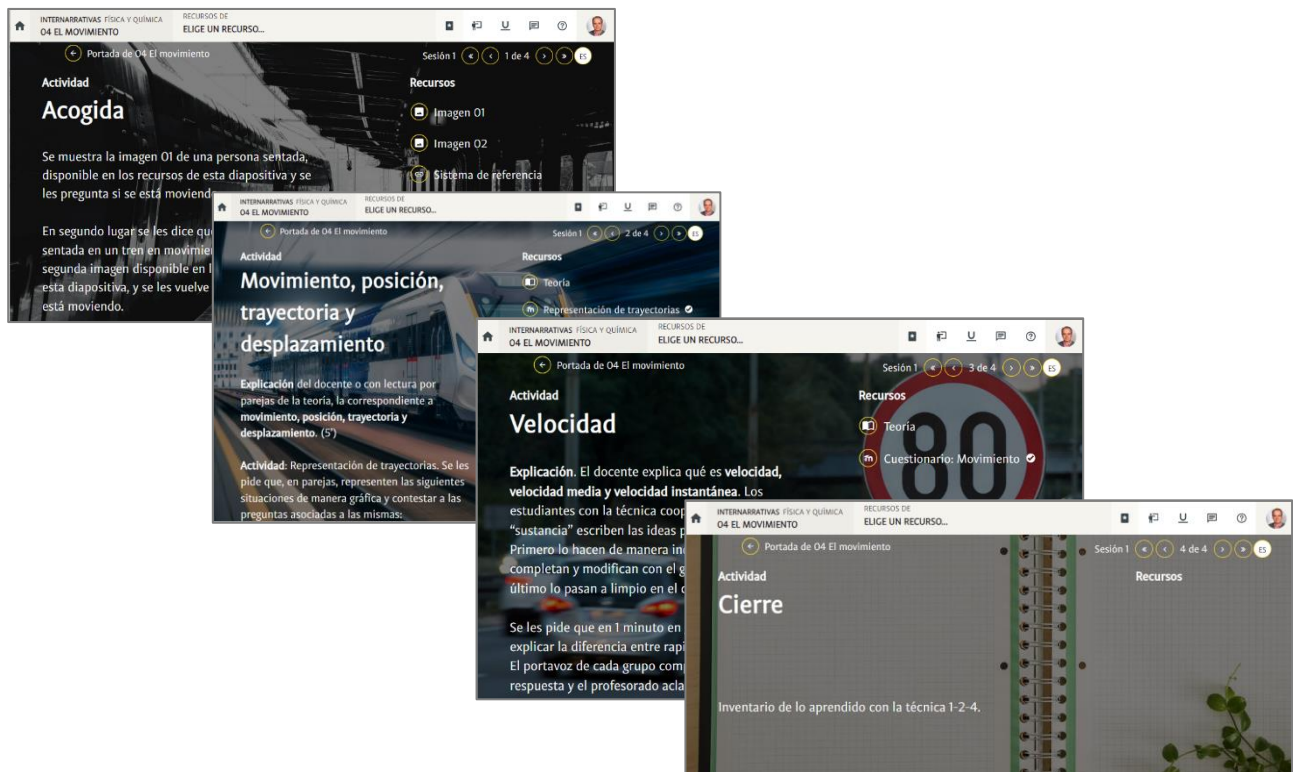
INTERNARRATIVAS FÍSICA Y QUÍMICA
04 EL MOVIMIENTO
RECURSOS DE
ELIGE UN RECURSO...

Portada de 04 El movimiento
Sesión 1 1 de 4 ES

Actividad
Acogida

Se muestra la imagen 01 de una persona sentada, disponible en los recursos de esta diapositiva y se les pregunta si se está moviend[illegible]

En segundo lugar se les dice qu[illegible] sentada en un tren en movimi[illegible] segunda imagen disponible en l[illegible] esta diapositiva, y se les vuelve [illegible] está moviendo.

Recursos
Imagen 01
Imagen 02
Sistema de referencia

INTERNARRATIVAS FÍSICA Y QUÍMICA
04 EL MOVIMIENTO
RECURSOS DE
ELIGE UN RECURSO...

Portada de 04 El movimiento
Sesión 1 2 de 4 ES

Actividad
Movimiento, posición, trayectoria y desplazamiento

Explicación del docente o con lectura por parejas de la teoría, la correspondiente a movimiento, posición, trayectoria y desplazamiento. (5')

Actividad: Representación de trayectorias. Se les pide que, en parejas, representen las siguientes situaciones de manera gráfica y contestar a las preguntas asociadas a las mismas:

Recursos
Teoría
Representación de trayectorias

INTERNARRATIVAS FÍSICA Y QUÍMICA
04 EL MOVIMIENTO
RECURSOS DE
ELIGE UN RECURSO...

Portada de 04 El movimiento
Sesión 1 3 de 4 ES

Actividad
Velocidad

Explicación. El docente explica qué es velocidad, velocidad media y velocidad instantánea. Los estudiantes con la técnica coop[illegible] "sustancia" escriben las ideas p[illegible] Primero lo hacen de manera in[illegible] completan y modifican con el g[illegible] último lo pasan a limpio en el c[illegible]

Se les pide que en 1 minuto en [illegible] explicar la diferencia entre rapi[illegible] El portavoz de cada grupo comp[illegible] respuesta y el profesorado acla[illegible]

Recursos
Teoría
Cuestionario: Movimiento

INTERNARRATIVAS FÍSICA Y QUÍMICA
04 EL MOVIMIENTO
RECURSOS DE
ELIGE UN RECURSO...

Portada de 04 El movimiento
Sesión 1 4 de 4 ES

Actividad
Cierre

Inventario de lo aprendido con la técnica 1-2-4.

Recursos